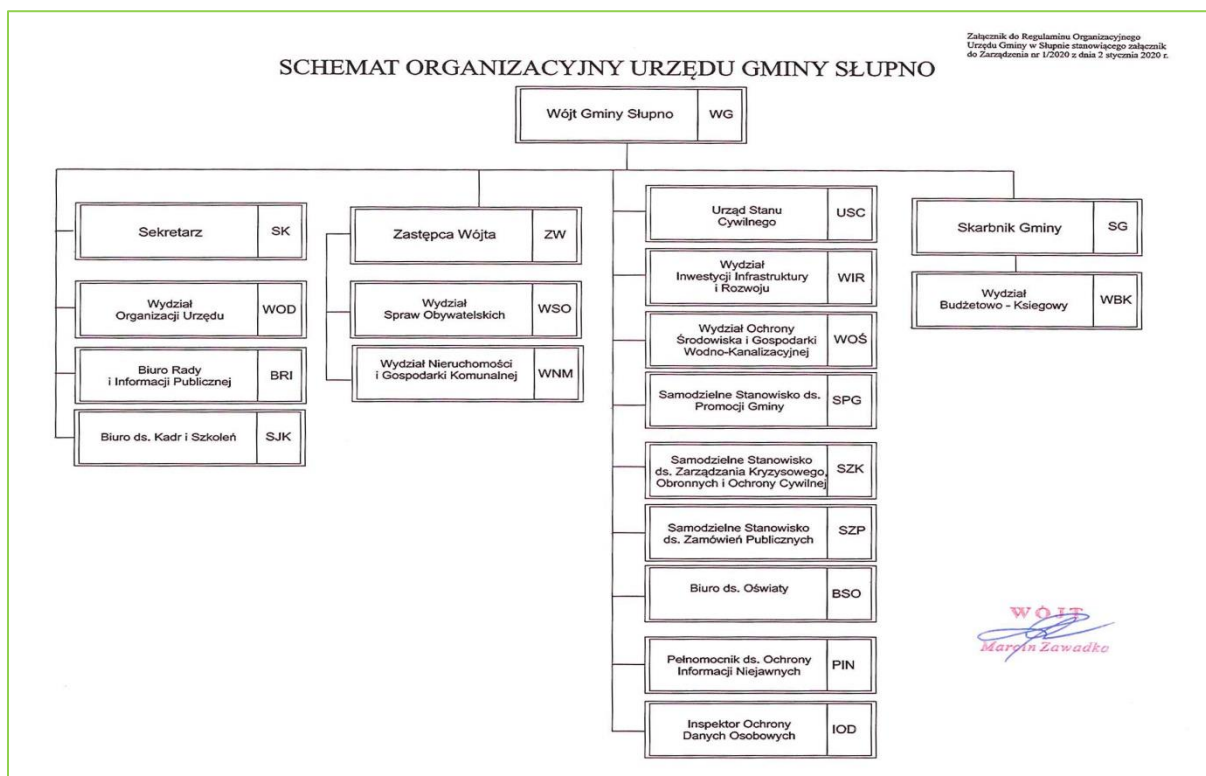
Załącznik do Regulaminu Organizacyjnego Urzędu Gminy w Słupnie stanowiącego załącznik do Zarządzenia nr 1/2020 z dnia 2 stycznia 2020 r.

SCHEMAT ORGANIZACYJNY URZĘDU GMINY SŁUPNO

Wójt Gminy Słupno WG

Sekretarz SK

Wydział Organizacji Urzędu WOD

Biuro Rady i Informacji Publicznej BRI

Biuro ds. Kadr i Szkoleń SJK

Zastępca Wójta ZW

Wydział Spraw Obywatelskich WSO

Wydział Nieruchomości i Gospodarki Komunalnej WNM

Urząd Stanu Cywilnego USC

Wydział Inwestycji Infrastruktury i Rozwoju WIR

Wydział Ochrony Środowiska i Gospodarki Wodno-Kanalizacyjnej WOŚ

Samodzielne Stanowisko ds. Promocji Gminy SPG

Samodzielne Stanowisko ds. Zarządzania Kryzysowego, Obronnych i Ochrony Cywilnej SZK

Samodzielne Stanowisko ds. Zamówień Publicznych SZP

Biuro ds. Oświaty BSO

Pełnomocnik ds. Ochrony Informacji Niejawnych PIN

Inspektor Ochrony Danych Osobowych IOD

Skarbnik Gminy SG

Wydział Budżetowo - Księgowy WBK

WÓJT
Marcin Zawadka